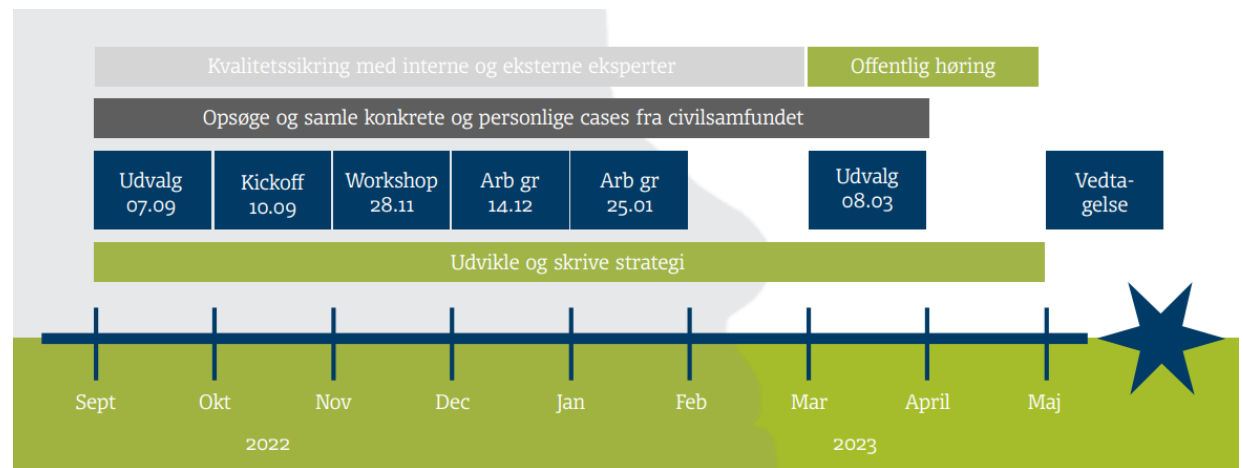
Kvalitetssikring med interne og eksterne eksperter

Offentlig høring

Opsøge og samle konkrete og personlige cases fra civilsamfundet

Udvalg 07.09

Kickoff 10.09

Workshop 28.11

Arb gr 14.12

Arb gr 25.01

Udvalg 08.03

Vedtagelse

Udvikle og skrive strategi

Sept Okt Nov Dec Jan Feb Mar April Maj

2022

2023